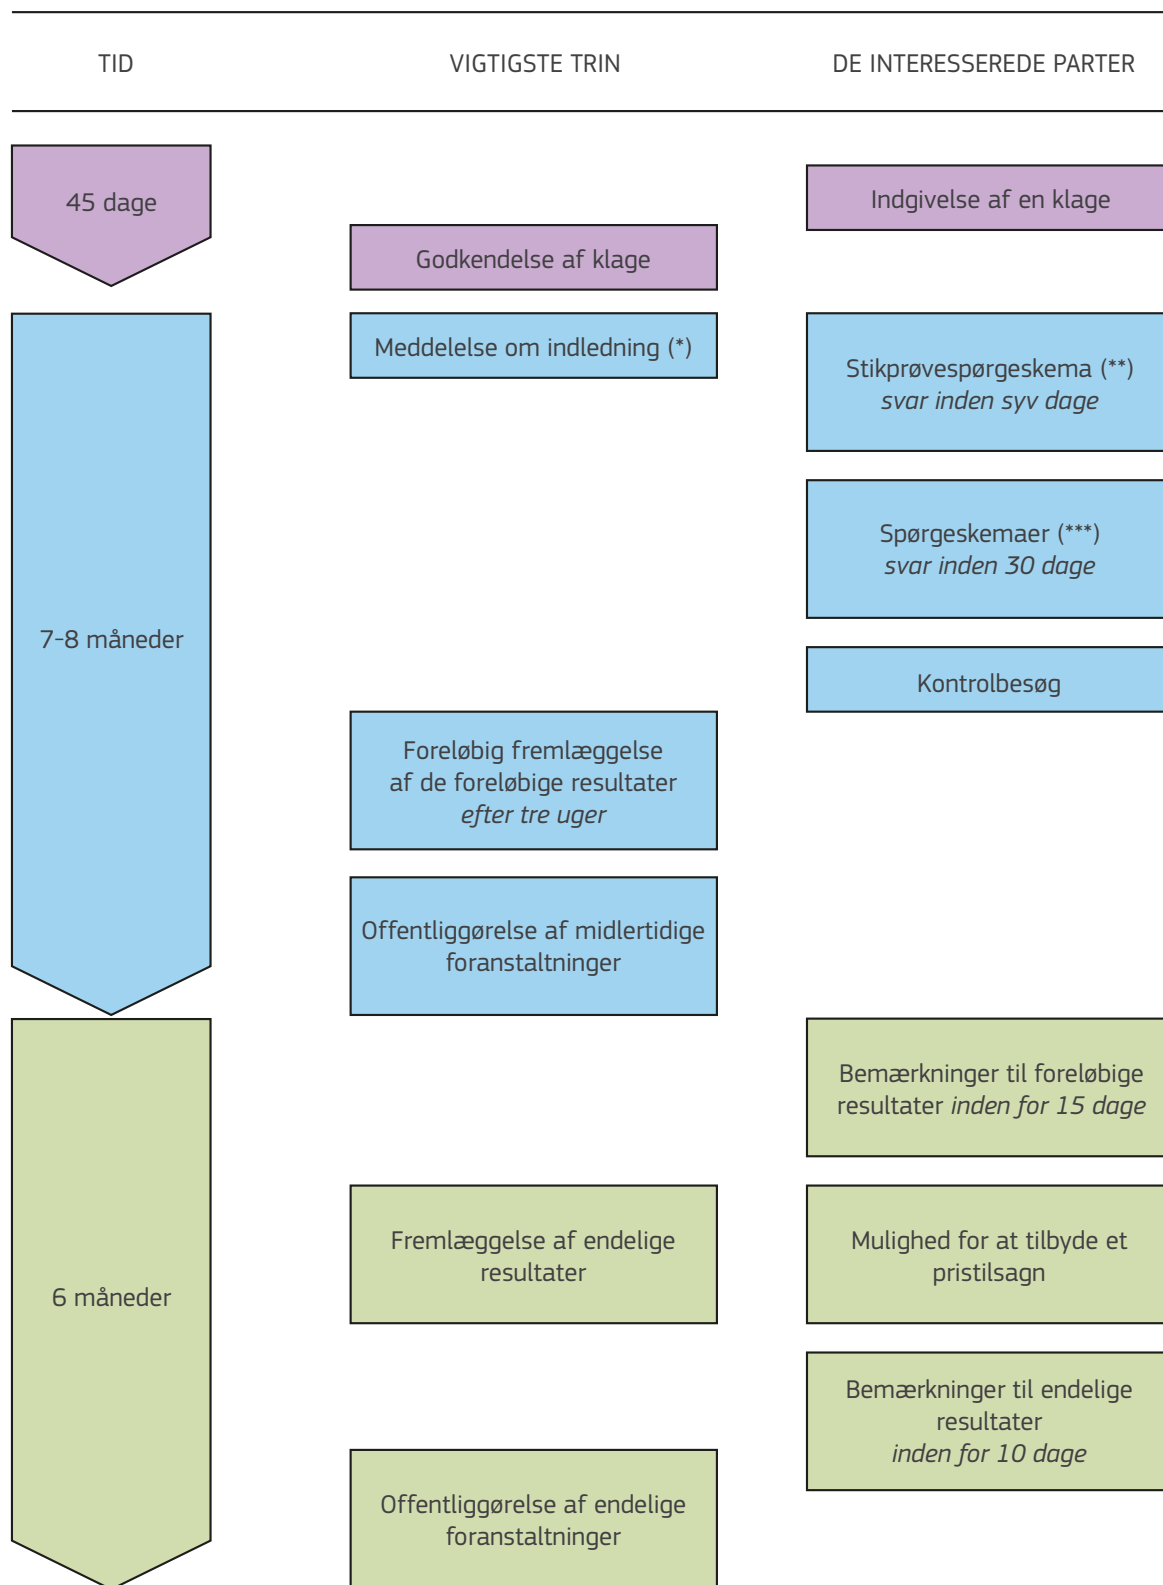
TID

VIGTIGSTE TRIN

DE INTERESSEREDE PARTER

45 dage

Indgivelse af en klage

Godkendelse af klage

Meddelelse om indledning (*)

Stikprøvespørgeskema (**)
*svar inden syv dage*

7-8 måneder

Spørgeskemaer (***)
*svar inden 30 dage*

Kontrolbesøg

Foreløbig fremlæggelse af de foreløbige resultater
*efter tre uger*

Offentliggørelse af midlertidige foranstaltninger

Bemærkninger til foreløbige resultater *inden for 15 dage*

6 måneder

Fremlæggelse af endelige resultater

Mulighed for at tilbyde et pristilsagn

Bemærkninger til endelige resultater
*inden for 10 dage*

Offentliggørelse af endelige foranstaltninger